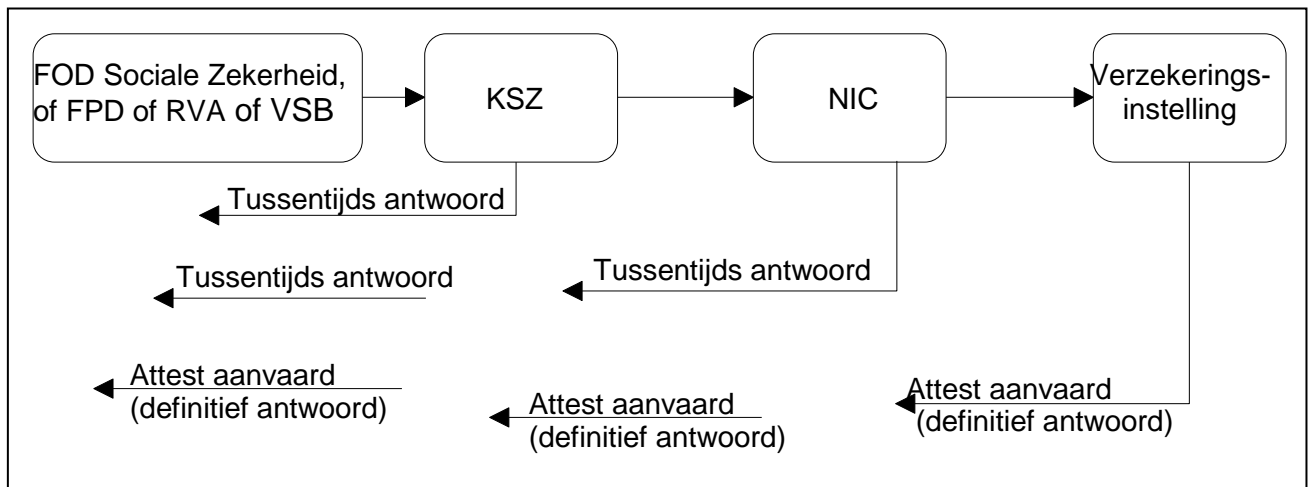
FOD Sociale Zekerheid, of FPD of RVA of VSB

KSZ

NIC

Verzekeringsinstelling

Tussentijds antwoord

Tussentijds antwoord

Tussentijds antwoord

Attest aanvaard
(definitief antwoord)

Attest aanvaard
(definitief antwoord)

Attest aanvaard
(definitief antwoord)